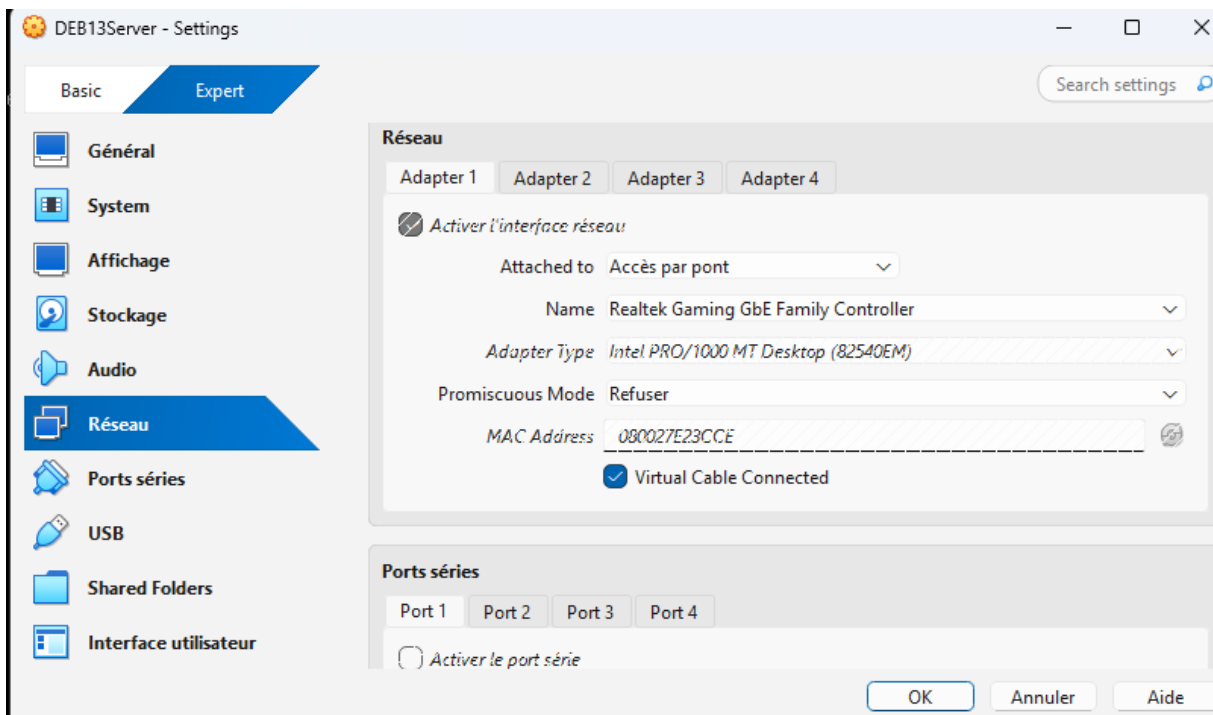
DEB13Server - Settings

Basic Expert

Search settings

Général
System
Affichage
Stockage
Audio
Réseau
Ports séries
USB
Shared Folders
Interface utilisateur

Réseau

Adapter 1 | Adapter 2 | Adapter 3 | Adapter 4

Activer l'interface réseau

Attached to Accès par pont

Name Realtek Gaming GbE Family Controller

Adapter Type Intel PRO/1000 MT Desktop (82540EM)

Promiscuous Mode Refuser

MAC Address 080027E23CCE

Virtual Cable Connected

Ports séries

Port 1 | Port 2 | Port 3 | Port 4

Activer le port série

OK Annuler Aide